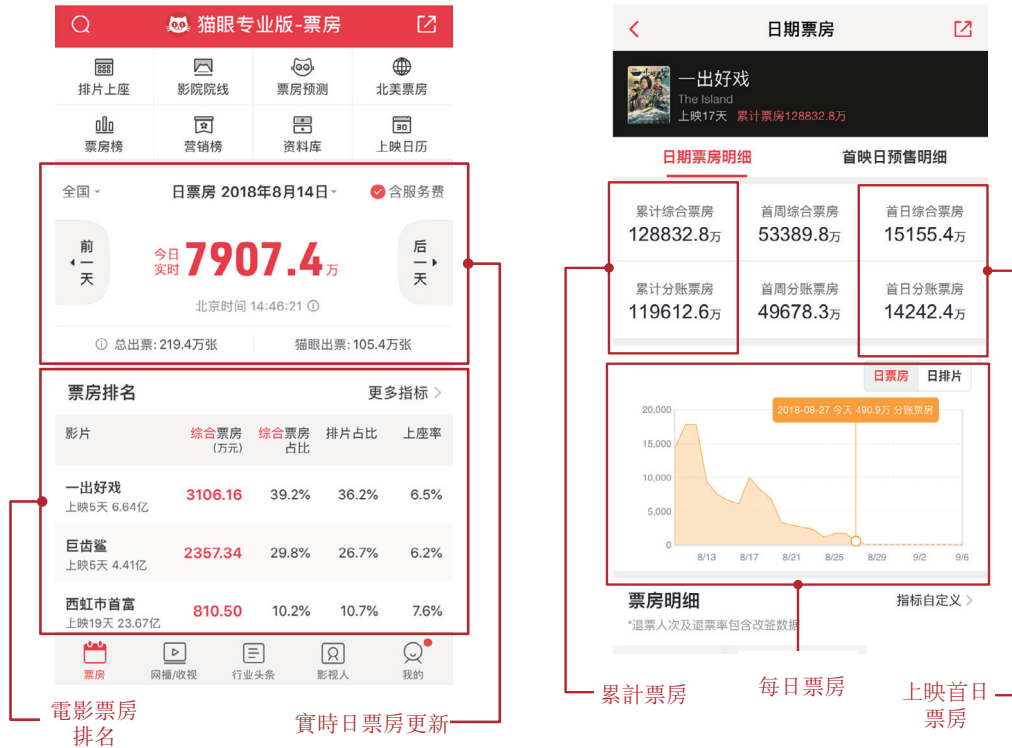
猫眼专业版-票房

排片上座
影院院线
票房预测
北美票房
票房榜
营销榜
资料库
上映日历

全国
日票房 2018年8月14日
含服务费

前一天
今日实时 7907.4万
后一天
北京时间 14:46:21

总出票: 219.4万张
猫眼出票: 105.4万张

票房排名
更多指标

| 影片 | 综合票房(万元) | 综合票房占比 | 排片占比 | 上座率 |
|---|---|---|---|---|
| 一出好戏 上映5天 6.64亿 | 3106.16 | 39.2% | 36.2% | 6.5% |
| 巨齿鲨 上映5天 4.41亿 | 2357.34 | 29.8% | 26.7% | 6.2% |
| 西虹市首富 上映19天 23.67亿 | 810.50 | 10.2% | 10.7% | 7.6% |

票房
网播/收视
行业头条
影视人
我的

電影票房排名
實時日票房更新

日期票房

一出好戏
The Island
上映17天 累计票房128832.8万

日期票房明细
首映日预售明细

| 累计综合票房 128832.8万 | 首周综合票房 53389.8万 | 首日综合票房 15155.4万 |
|---|---|---|
| 累计分账票房 119612.6万 | 首周分账票房 49678.3万 | 首日分账票房 14242.4万 |

日票房
日排片

2018-08-27 今天 490.9万 分账票房

20,000
15,000
10,000
5,000
0
8/13
8/17
8/21
8/25
8/29
9/2
9/6

票房明细
指标自定义
*退票人次及退票率包含改签数据

累計票房
每日票房
上映首日票房